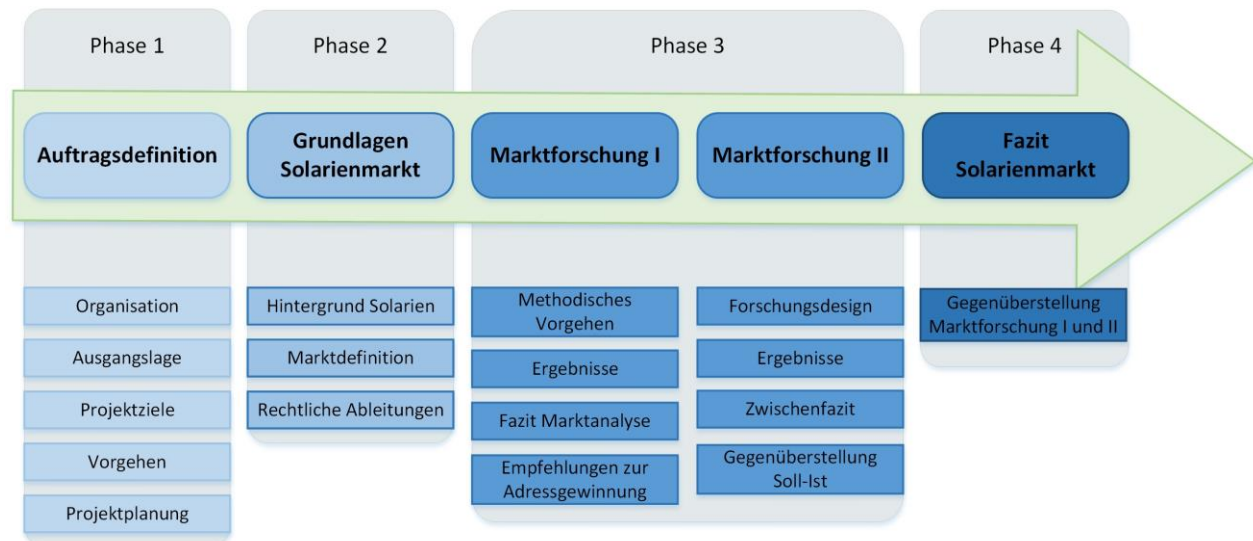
Phase 1

Auftragsdefinition

Organisation

Ausgangslage

Projektziele

Vorgehen

Projektplanung

Phase 2

Grundlagen Solarienmarkt

Hintergrund Solarien

Marktdefinition

Rechtliche Ableitungen

Phase 3

Marktforschung I

Methodisches Vorgehen

Ergebnisse

Fazit Marktanalyse

Empfehlungen zur Adressgewinnung

Marktforschung II

Forschungsdesign

Ergebnisse

Zwischenfazit

Gegenüberstellung Soll-Ist

Phase 4

Fazit Solarienmarkt

Gegenüberstellung Marktforschung I und II